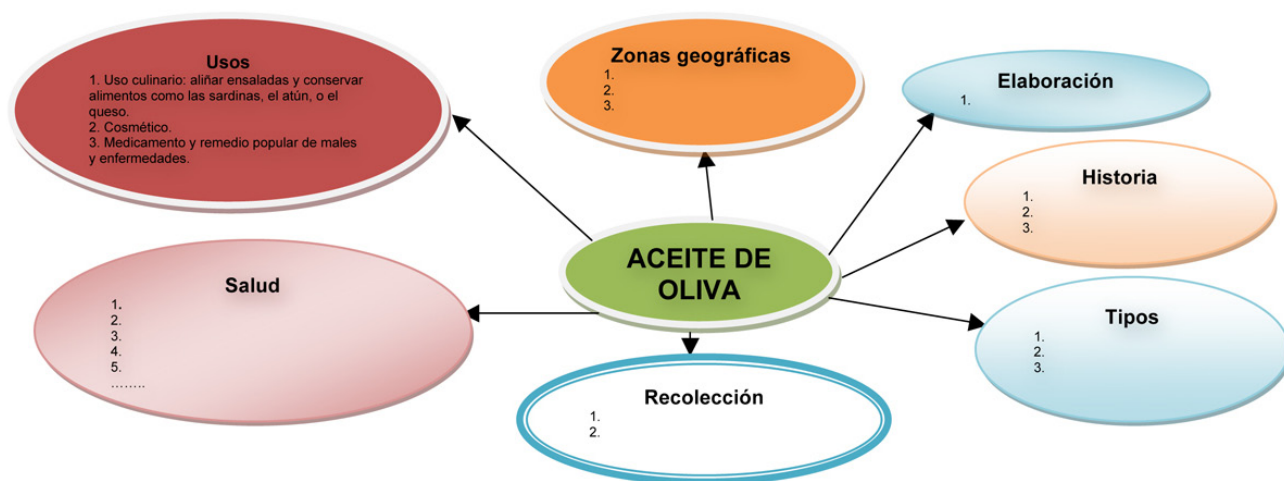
Usos
1. Uso culinario: aliñar ensaladas y conservar alimentos como las sardinas, el atún, o el queso.
2. Cosmético.
3. Medicamento y remedio popular de males y enfermedades.

Zonas geográficas
1.
2.
3.

Elaboración
1.

Historia
1.
2.
3.

ACEITE DE OLIVA

Salud
1.
2.
3.
4.
5.
……..

Tipos
1.
2.
3.

Recolección
1.
2.